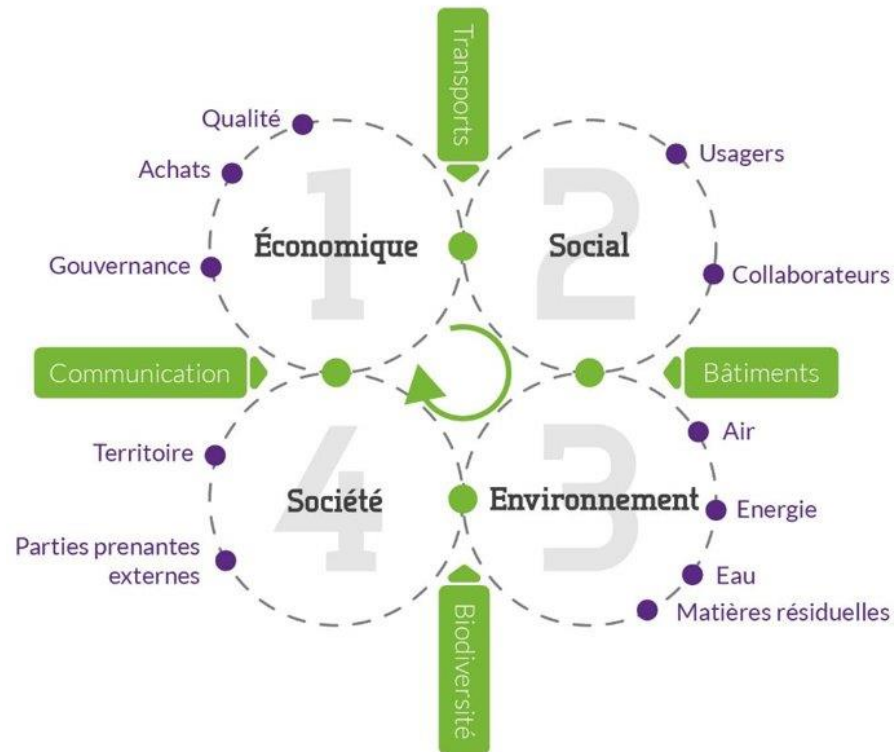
Transports

Qualité

Achats

Usagers

1

Économique

2

Social

Gouvernance

Collaborateurs

Communication

Bâtiments

Air

Territoire

4

Société

3

Environnement

Energie

Parties prenantes externes

Eau

Matières résiduelles

Biodiversité